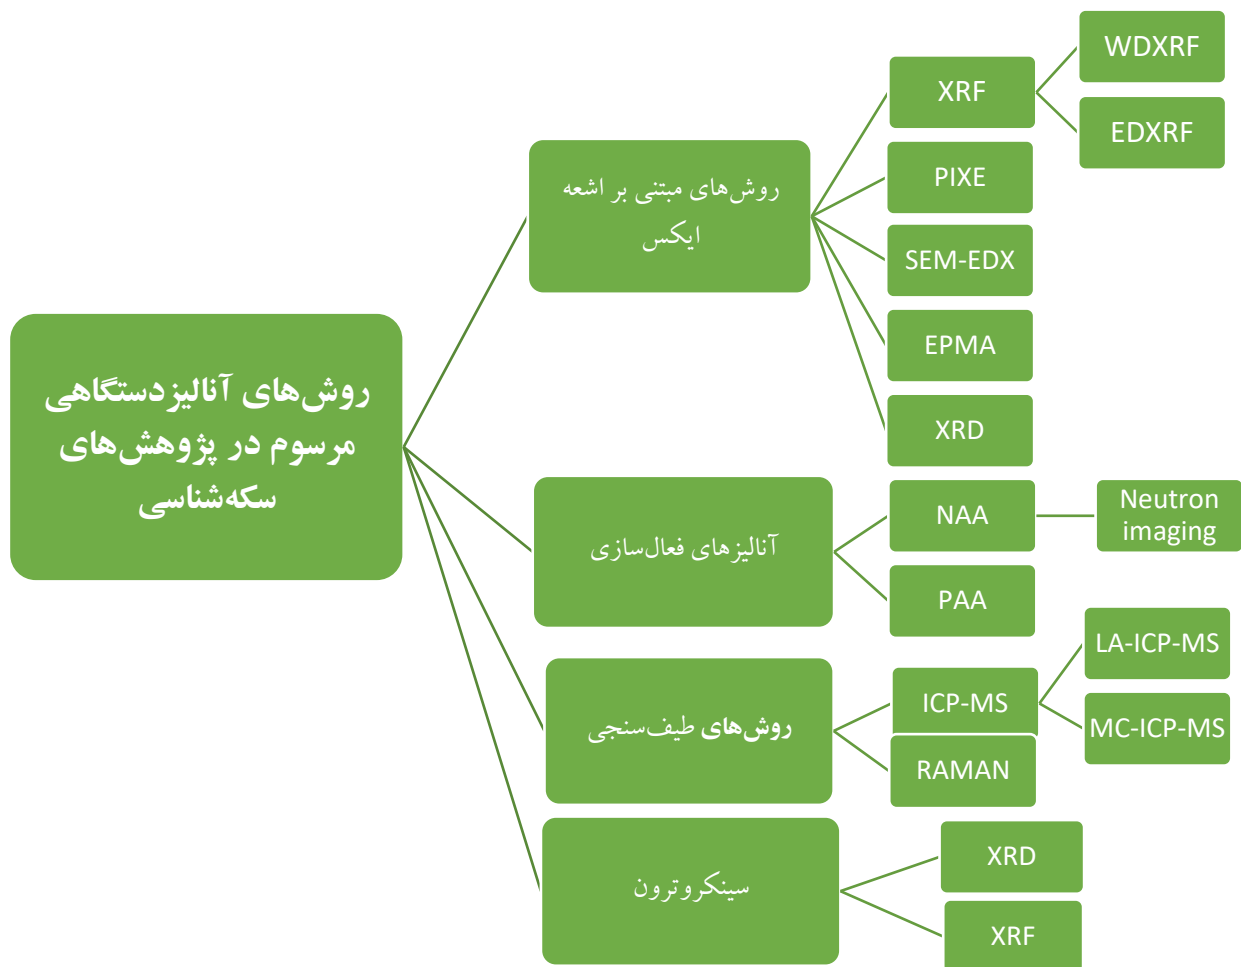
روش‌های آنالیزدستگاهی مرسوم در پژوهش‌های سکه‌شناسی

روش‌های مبتنی بر اشعه ایکس

XRF

WDXRF

EDXRF

PIXE

SEM-EDX

EPMA

XRD

آنالیزهای فعال‌سازی

NAA

Neutron imaging

PAA

روش‌های طیف‌سنجی

ICP-MS

LA-ICP-MS

MC-ICP-MS

RAMAN

سینکروترون

XRD

XRF